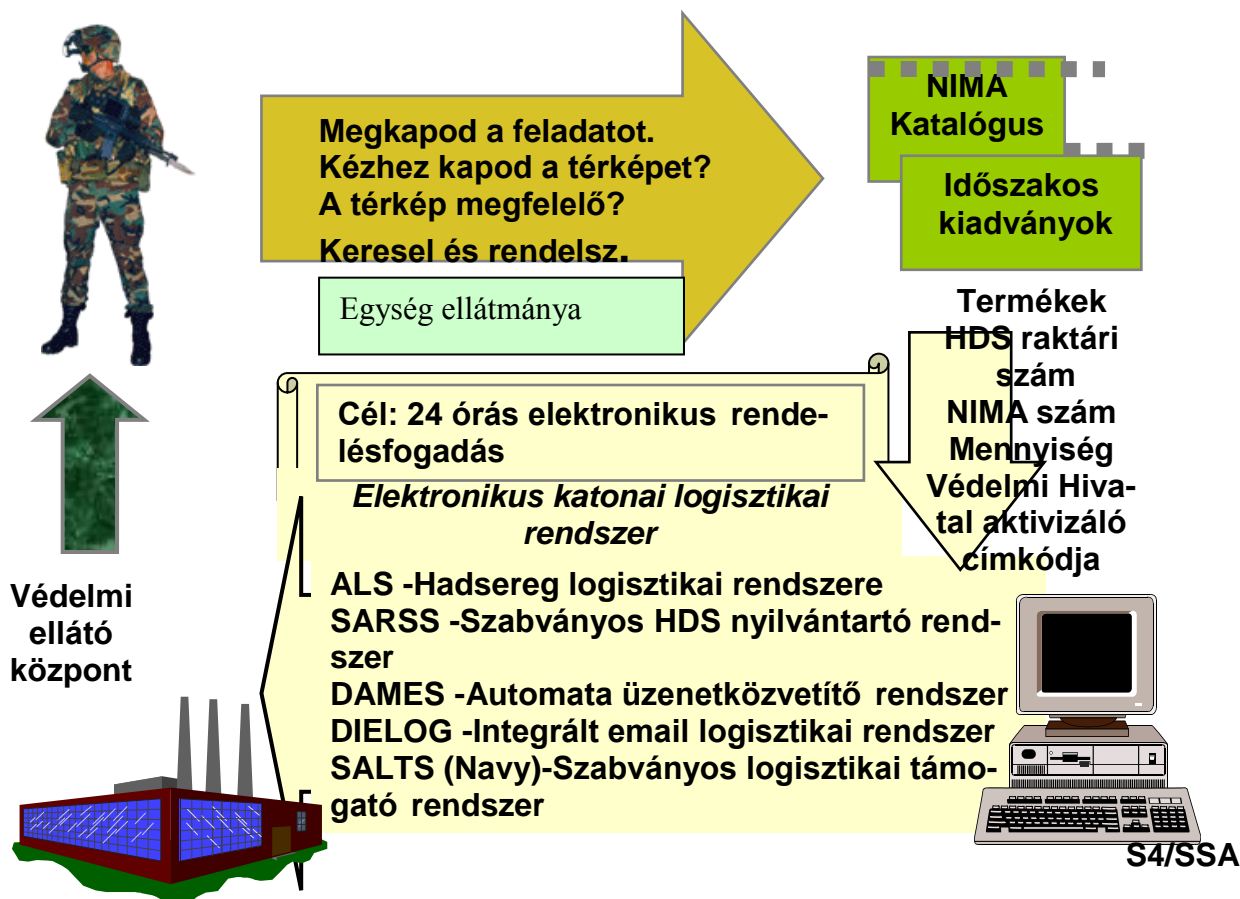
Megkapod a feladatot.
Kézhez kapod a térképet?
A térkép megfelelő?
Keresel és rendelsz.

Egység ellátmánya

NIMA
Katalógus

Időszakos
kiadványok

Termékek
HDS raktári szám
NIMA szám
Mennyiség
Védelmi Hivatal aktivizáló címkódja

Cél: 24 órás elektronikus rendelésfogadás

Elektronikus katonai logisztikai rendszer

ALS -Hadsereg logisztikai rendszere
SARSS -Szabványos HDS nyilvántartó rendszer
DAMES -Automata üzenetközvetítő rendszer
DIELOG -Integrált email logisztikai rendszer
SALTS (Navy)-Szabványos logisztikai támogató rendszer

Védelmi
ellátó
központ

S4/SSA